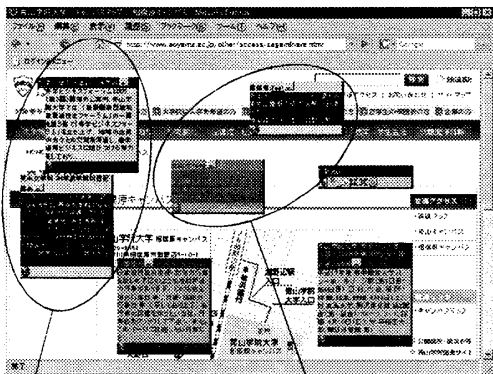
ファイル(F) 編集(E) 表示(V) 履歴(S) ブックマーク(B) ツール(T) ヘルプ(H)

http://www.aoyama.ac.jp/other/access/sagamihara.html

Google

検索

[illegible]

山学院大学 相模原キャンパス

青山学院大学

アクセスマップ

相模原キャンパス

完了